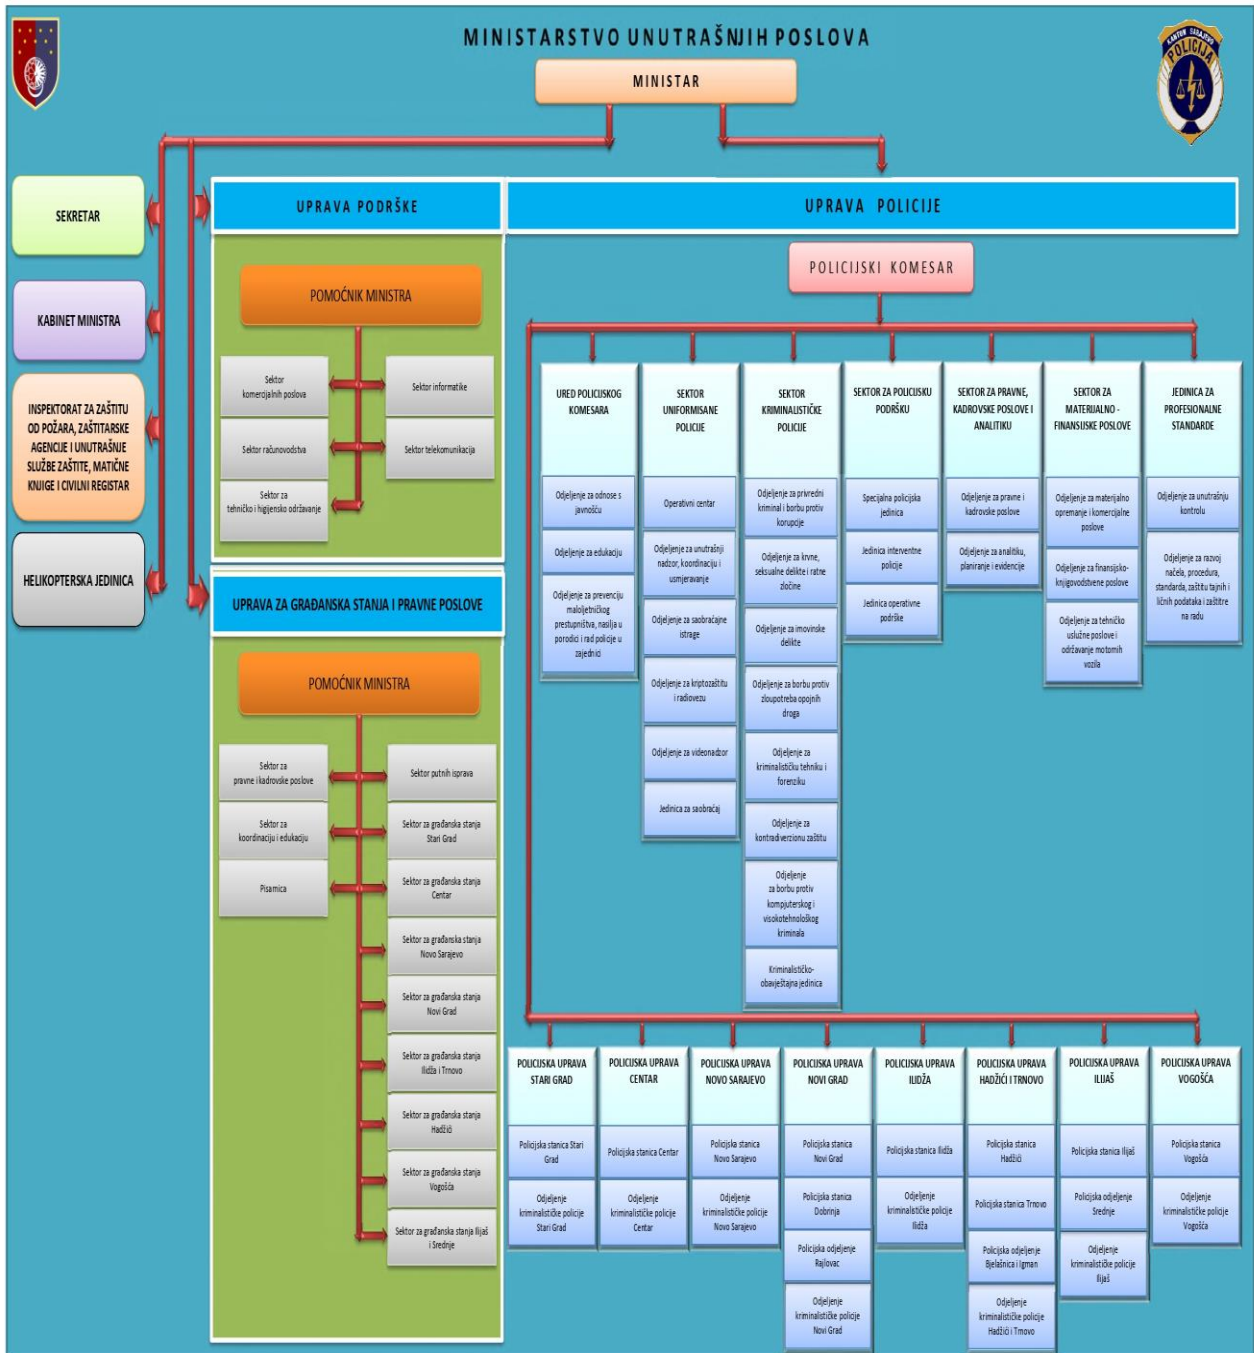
MINISTARSTVO UNUTRAŠNJIH POSLOVA

KANTON SARAJEVO POLICIJA

MINISTAR

SEKRETAR

KABINET MINISTRA

INSPEKTORAT ZA ZAŠTITU OD POŽARA, ZAŠTITARSKE AGENCIJE I UNUTRAŠNJE SLUŽBE ZAŠTITE, MATIČNE KNJIGE I CIVILNI REGISTAR

HELIKOPTERSKA JEDINICA

UPRAVA PODRŠKE

POMOĆNIK MINISTRA

Sektor komercijalnih poslova

Sektor informatike

Sektor računovodstva

Sektor telekomunikacija

Sektor za tehničko i higijensko održavanje

UPRAVA ZA GRAĐANSKA STANJA I PRAVNE POSLOVE

POMOĆNIK MINISTRA

Sektor za pravne i kadrovske poslove

Sektor putnih isprava

Sektor za koordinaciju i edukaciju

Sektor za građanska stanja Stari Grad

Pisarnica

Sektor za građanska stanja Centar

Sektor za građanska stanja Novo Sarajevo

Sektor za građanska stanja Novi Grad

Sektor za građanska stanja Ilidža i Trnovo

Sektor za građanska stanja Hadžići

Sektor za građanska stanja Vogošća

Sektor za građanska stanja Ilijaš i Srednje

UPRAVA POLICIJE

POLICIJSKI KOMESAR

URED POLICIJSKOG KOMESARA

Odjeljenje za odnose s javnošću

Odjeljenje za edukaciju

Odjeljenje za prevenciju maloljetničkog prestupništva, nasilja u porodici i rad policije u zajednici

SEKTOR UNIFORMISANE POLICIJE

Operativni centar

Odjeljenje za unutrašnji nadzor, koordinaciju i usmjeravanje

Odjeljenje za saobraćajne istrage

Odjeljenje za kriptozaštitu i radiovezu

Odjeljenje za videonadzor

Jedinica za saobraćaj

SEKTOR KRIMINALISTIČKE POLICIJE

Odjeljenje za privredni kriminal i borbu protiv korupcije

Odjeljenje za krvne, seksualne delikte i ratne zločine

Odjeljenje za imovinske delikte

Odjeljenje za borbu protiv zloupotreba opojnih droga

Odjeljenje za kriminalističku tehniku i forenziku

Odjeljenje za kontradiverzionu zaštitu

Odjeljenje za borbu protiv kompjuterskog i visokotehnološkog kriminala

Kriminalističko-obavještajna jedinica

SEKTOR ZA POLICIJSKU PODRŠKU

Specijalna policijska jedinica

Jedinica interventne policije

Jedinica operativne podrške

SEKTOR ZA PRAVNE, KADROVSKE POSLOVE I ANALITIKU

Odjeljenje za pravne i kadrovske poslove

Odjeljenje za analitiku, planiranje i evidencije

SEKTOR ZA MATERIJALNO - FINANSIJSKE POSLOVE

Odjeljenje za materijalno opremanje i komercijalne poslove

Odjeljenje za finansijsko-knjigovodstvene poslove

Odjeljenje za tehničko uslužne poslove i održavanje motornih vozila

JEDINICA ZA PROFESIONALNE STANDARDE

Odjeljenje za unutrašnju kontrolu

Odjeljenje za razvoj načela, procedura, standarda, zaštitu tajnih i ličnih podataka i zaštitre na radu

POLICIJSKA UPRAVA STARI GRAD

Policijska stanica Stari Grad

Odjeljenje kriminalističke policije Stari Grad

POLICIJSKA UPRAVA CENTAR

Policijska stanica Centar

Odjeljenje kriminalističke policije Centar

POLICIJSKA UPRAVA NOVO SARAJEVO

Policijska stanica Novo Sarajevo

Odjeljenje kriminalističke policije Novo Sarajevo

POLICIJSKA UPRAVA NOVI GRAD

Policijska stanica Novi Grad

Policijska stanica Dobrinja

Policijska odjeljenje Rajlovac

Odjeljenje kriminalističke policije Novi Grad

POLICIJSKA UPRAVA ILIDŽA

Policijska stanica Ilidža

Odjeljenje kriminalističke policije Ilidža

POLICIJSKA UPRAVA HADŽIĆI I TRNOVO

Policijska stanica Hadžići

Policijska stanica Trnovo

Policijska odjeljenje Bjelašnica i Igman

Odjeljenje kriminalističke policije Hadžići i Trnovo

POLICIJSKA UPRAVA ILIJAŠ

Policijska stanica Ilijaš

Policijska odjeljenje Srednje

Odjeljenje kriminalističke policije Ilijaš

POLICIJSKA UPRAVA VOGOŠĆA

Policijska stanica Vogošća

Odjeljenje kriminalističke policije Vogošća